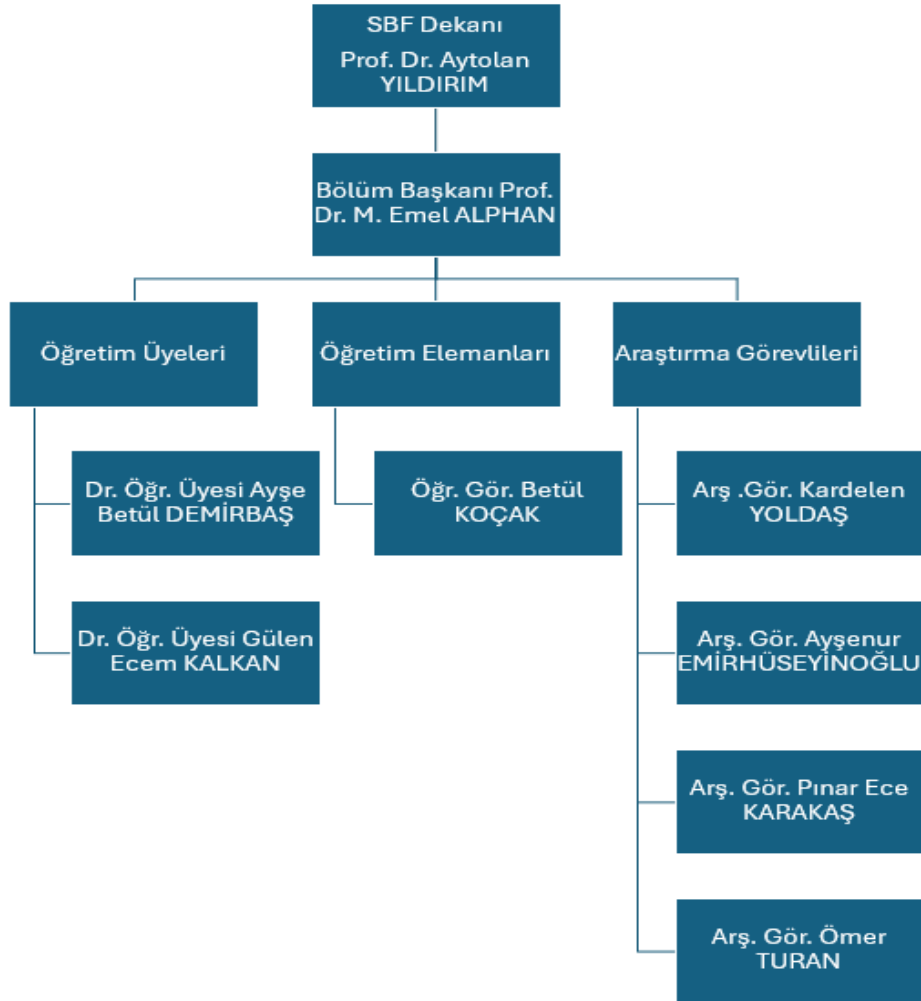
SBF Dekanı
Prof. Dr. Aytolan YILDIRIM

Bölüm Başkanı Prof. Dr. M. Emel ALPHAN

Öğretim Üyeleri

Dr. Öğr. Üyesi Ayşe Betül DEMİRBAŞ

Dr. Öğr. Üyesi Gülen Ecem KALKAN

Öğretim Elemanları

Öğr. Gör. Betül KOÇAK

Araştırma Görevlileri

Arş .Gör. Kardelen YOLDAŞ

Arş. Gör. Ayşenur EMİRHÜSEYİNOĞLU

Arş. Gör. Pınar Ece KARAKAŞ

Arş. Gör. Ömer TURAN